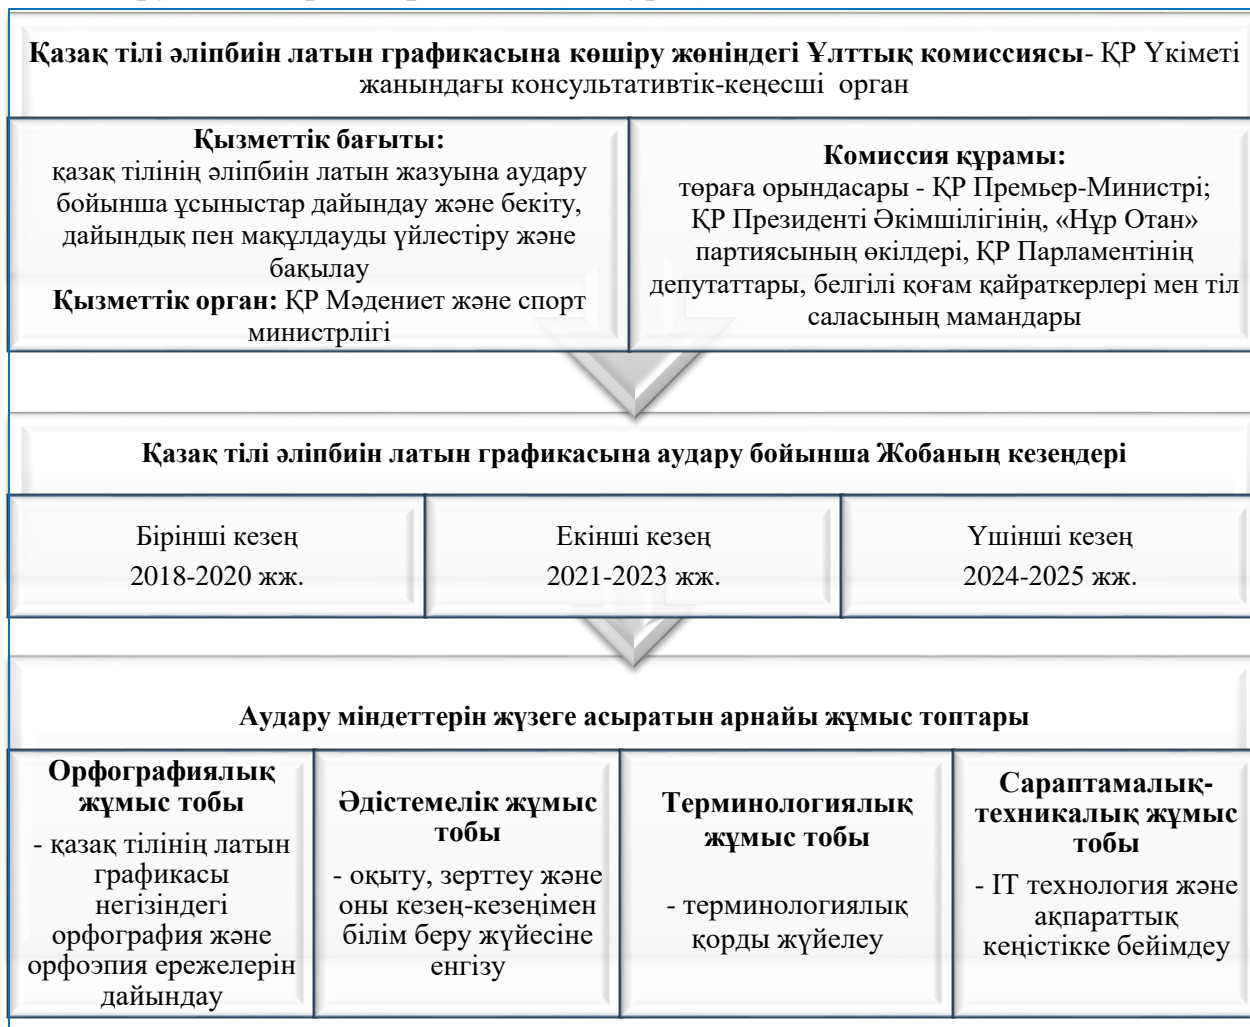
**Қазақ тілі әліпбиін латын графикасына көшіру жөніндегі Ұлттық комиссиясы**- ҚР Үкіметі жанындағы консультативтік-кеңесші орган

**Қызметтік бағыты:**
қазақ тілінің әліпбиін латын жазуына аудару бойынша ұсыныстар дайындау және бекіту, дайындық пен мақұлдауды үйлестіру және бақылау
**Қызметтік орган:** ҚР Мәдениет және спорт министрлігі

**Комиссия құрамы:**
төраға орындасары - ҚР Премьер-Министрі; ҚР Президенті Әкімшілігінің, «Нұр Отан» партиясының өкілдері, ҚР Парламентінің депутаттары, белгілі қоғам қайраткерлері мен тіл саласының мамандары

**Қазақ тілі әліпбиін латын графикасына аудару бойынша Жобаның кезеңдері**

| Бірінші кезең 2018-2020 жж. | Екінші кезең 2021-2023 жж. | Үшінші кезең 2024-2025 жж. |
|---|---|---|

**Аудару міндеттерін жүзеге асыратын арнайы жұмыс топтары**

| **Орфографиялық жұмыс тобы** - қазақ тілінің латын графикасы негізіндегі орфография және орфоэпия ережелерін дайындау | **Әдістемелік жұмыс тобы** - оқыту, зерттеу және оны кезең-кезеңімен білім беру жүйесіне енгізу | **Терминологиялық жұмыс тобы** - терминологиялық қорды жүйелеу | **Сараптамалық-техникалық жұмыс тобы** - ІТ технология және ақпараттық кеңістікке бейімдеу |
|---|---|---|---|